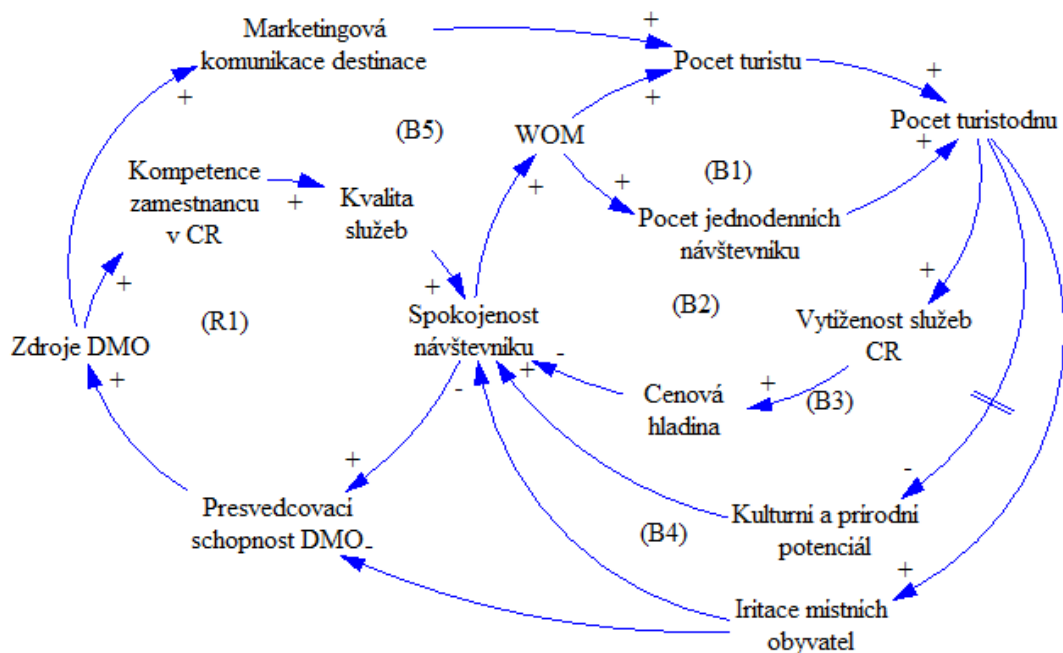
Marketingová komunikace destinace

+

Pocet turistu

+

+

Pocet turistodnu

+

(B5)

WOM

+

Kompetence zamestnancu v CR

+

Kvalita služeb

+

(B1)

+

Pocet jednodenních návštevníku

+

+

(B2)

+

Zdroje DMO

(R1)

+

Spokojenost návštevníku

-

+

Vytiženost služeb CR

+

+

Cenová hladina

(B3)

-

+

-

Presvedcovací schopnost DMO

-

(B4)

Kulturní a prírodní potenciál

+

Iritace místních obyvatel